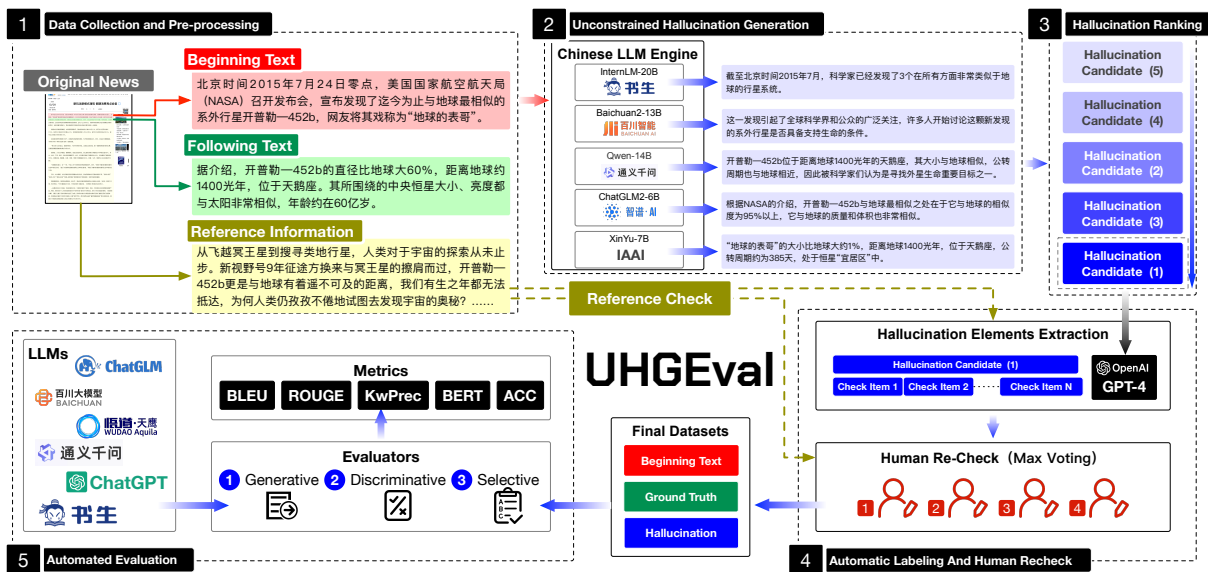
1 Data Collection and Pre-processing

Original News

Beginning Text

北京时间2015年7月24日零点，美国国家航空航天局（NASA）召开发布会，宣布发现了迄今为止与地球最相似的系外行星开普勒—452b，网友将其戏称为“地球的表哥”。

Following Text

据介绍，开普勒—452b的直径比地球大60%，距离地球约1400光年，位于天鹅座。其所围绕的中央恒星大小、亮度都与太阳非常相似，年龄约在60亿岁。

Reference Information

从飞越冥王星到搜寻类地行星，人类对于宇宙的探索从未止步。新视野号9年征途方换来与冥王星的擦肩而过，开普勒—452b更是与地球有着遥不可及的距离，我们有生之年都无法抵达，为何人类仍孜孜不倦地试图去发现宇宙的奥秘？……

2 Unconstrained Hallucination Generation

Chinese LLM Engine

InternLM-20B
书生

截至北京时间2015年7月，科学家已经发现了3个在所有方面非常类似于地球的行星系统。

Baichuan2-13B
百川智能 BAICHUAN AI

这一发现引起了全球科学界和公众的广泛关注，许多人开始讨论这颗新发现的系外行星是否具备支持生命的条件。

Qwen-14B
通义千问

开普勒—452b位于距离地球1400光年的天鹅座，其大小与地球相似，公转周期也与地球相近，因此被科学家们认为是寻找外星生命重要目标之一。

ChatGLM2-6B
智谱·AI

根据NASA的介绍，开普勒—452b与地球最相似之处在于它与地球的相似度为95%以上，它与地球的质量和体积也非常相似。

XinYu-7B
IAAI

“地球的表哥”的大小比地球大约1%，距离地球1400光年，位于天鹅座，公转周期约为385天，处于恒星“宜居区”中。

3 Hallucination Ranking

Hallucination Candidate (5)

Hallucination Candidate (4)

Hallucination Candidate (2)

Hallucination Candidate (3)

Hallucination Candidate (1)

Reference Check

UHGEval

Hallucination Elements Extraction

Hallucination Candidate (1)

Check Item 1 Check Item 2 ······ Check Item N

OpenAI
GPT-4

Human Re-Check（Max Voting）

1 2 3 4

4 Automatic Labeling And Human Recheck

Final Datasets

Beginning Text

Ground Truth

Hallucination

LLMs

ChatGLM

百川大模型 BAICHUAN

悟道·天鹰 WUDAO Aquila

通义千问

ChatGPT

书生

Metrics

BLEU ROUGE KwPrec BERT ACC

Evaluators

1 Generative 2 Discriminative 3 Selective

5 Automated Evaluation